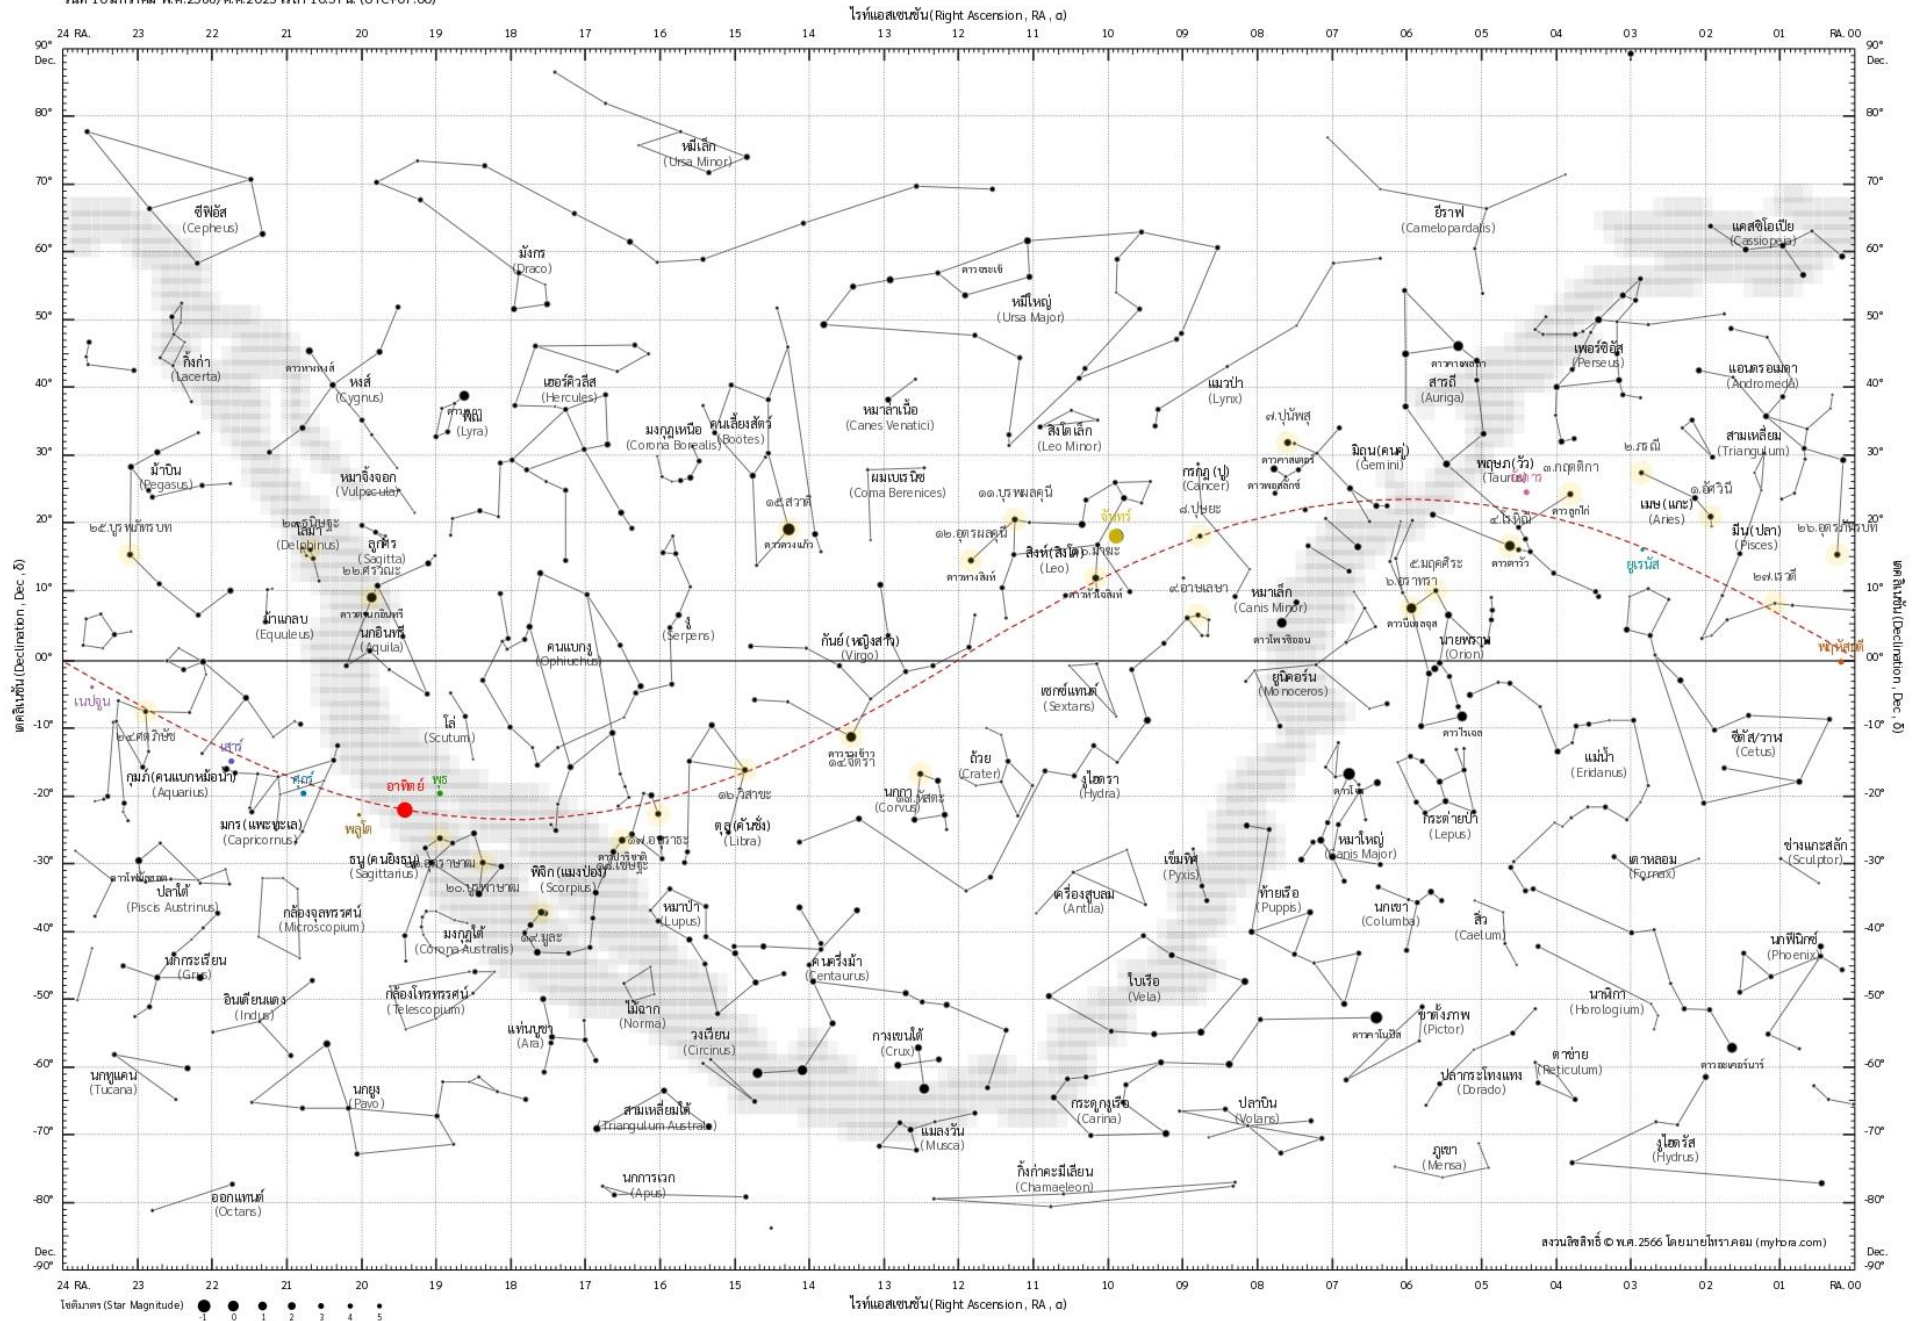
ไรท์แอสเซนชัน(Right Ascension, RA, α)

24 RA. 23 22 21 20 19 18 17 16 15 14 13 12 11 10 09 08 07 06 05 04 03 02 01 RA. 00

90° Dec. 80° 70° 60° 50° 40° 30° 20° 10° 00° -10° -20° -30° -40° -50° -60° -70° -80° Dec. -90°

เดคลิเนชัน (Declination, Dec, δ)

หมีเล็ก (Ursa Minor)
ซีฟีอัส (Cepheus)
มังกร (Draco)
ยีราฟ (Camelopardalis)
แคสซิโอเปีย (Cassiopeia)
หมีใหญ่ (Ursa Major)
ดาวมิซาร์
กิ้งก่า (Lacerta)
หงส์ (Cygnus)
ดาวหางหงส์
พิณ (Lyra)
เฮอร์คิวลีส (Hercules)
มงกุฎเหนือ (Corona Borealis)
คนเลี้ยงสัตว์ (Bootes)
หมาล่าเนื้อ (Canes Venatici)
สิงโตเล็ก (Leo Minor)
แมวป่า (Lynx)
สารถี (Auriga)
ดาวคาเพลลา
เพอร์ซีอุส (Perseus)
แอนดรอเมดา (Andromeda)
สามเหลี่ยม (Triangulum)
ม้าบิน (Pegasus)
หมาจิ้งจอก (Vulpecula)
ผมเบเรนิซ (Coma Berenices)
ปูนพุสุ ๗.ปุนัพสุ
คนคู่ มิถุน(คนคู่) (Gemini)
ปู กรกฎ (ปู) (Cancer)
พฤษภ (วัว) (Taurus)
๓.กฤติกา
๒.ภรณี
๑.อัศวินี
เมษ (แกะ) (Aries)
ปลา มีน(ปลา) (Pisces)
๒๕.บูรพภัทรบท
๒๖.อุตรภัทรบท
โลมา (Delphinus)
ลูกศร (Sagitta)
๒๒.ศรวณะ
๑๕.สวาติ
ดาวดวงแก้ว
๑๒.อุตรผลคุนี
๑๑.บุรพผลคุนี
ดาวหางสิงห์
สิงห์ (สิงโต) (Leo)
๑๐.มาฆะ
ดาวหัวใจสิงห์
จันทร์
๘.ปุษยะ
ดาวคาสเตอร์
ดาวพอลลักซ์
๔.โรหิณี
ดาวตาวัว
ดาวลูกไก่
ยูเรนัส
๒๗.เรวตี
ดาวตานกอินทรี
ม้าแกลบ (Equuleus)
นกอินทรี (Aquila)
คนแบกงู (Ophiuchus)
งู (Serpens)
กันย์ (หญิงสาว) (Virgo)
๙.อาศเลษา
หมาเล็ก (Canis Minor)
ดาวโพรซีออน
๕.มฤคศิระ
๖.อารทรา
ดาวบีเทลจุส
นายพราน (Orion)
พฤหัสบดี
เนปจูน
๒๔.ศตภิษัช
เสาร์
ศุกร์
กุมภ์ (คนแบกหม้อน้ำ) (Aquarius)
มกร (แพะทะเล) (Capricornus)
โล่ (Scutum)
อาทิตย์
พุธ
พลูโต
ดาวรวงข้าว
๑๔.จิตรา
๑๖.วิสาขะ
ตุล (คันชั่ง) (Libra)
นกกา (Corvus)
๑๓.หัสตะ
ถ้วย (Crater)
เซกซ์แทนต์ (Sextans)
งูไฮดรา (Hydra)
ยูนิคอร์น (Monoceros)
ดาวไรเจล
แม่น้ำ (Eridanus)
ซีตัส/วาฬ (Cetus)
ดาวโจร
กระต่ายป่า (Lepus)
หมาใหญ่ (Canis Major)
ดาวโจรามฤคา
ธนู (คนยิงธนู) (Sagittarius)
๒๐.บูรพาษาฒ
๒๑.อุตราษาฒ
๑๗.อนุราธะ
๑๘.เชษฐะ
ดาวปาริชาต
พิจิก (แมงป่อง) (Scorpius)
หมาป่า (Lupus)
เข็มทิศ (Pyxis)
เครื่องสูบลม (Antlia)
ท้ายเรือ (Puppis)
นกเขา (Columba)
สิ่ว (Caetum)
เตาหลอม (Fornax)
ช่างแกะสลัก (Sculptor)
ดาวโฟมัลฮอต
ปลาใต้ (Piscis Austrinus)
กล้องจุลทรรศน์ (Microscopium)
มงกุฎใต้ (Corona Australis)
๑๙.มูละ
นกกระเรียน (Grus)
อินเดียนแดง (Indus)
กล้องโทรทรรศน์ (Telescopium)
ไม้ฉาก (Norma)
คนครึ่งม้า (Centaurus)
ใบเรือ (Vela)
ดาวคาโนปัส
ขาตั้งภาพ (Pictor)
นาฬิกา (Horologium)
นกฟีนิกซ์ (Phoenix)
แท่นบูชา (Ara)
วงเวียน (Circinus)
กางเขนใต้ (Crux)
ตาข่าย (Reticulum)
ปลากระโทงแทง (Dorado)
ดาวอะเคอร์นาร์
นกทูแคน (Tucana)
นกยูง (Pavo)
สามเหลี่ยมใต้ (Triangulum Australe)
แมลงวัน (Musca)
กระดูกงูเรือ (Carina)
ปลาบิน (Volans)
ภูเขา (Mensa)
งูไฮดรัส (Hydrus)
นกการเวก (Apus)
กิ้งก่าคะมีเลียน (Chamaeleon)
ออกแทนต์ (Octans)

สงวนลิขสิทธิ์ © พ.ศ.2566 โดยมายโหรา.คอม (myhora.com)

โชติมาตร (Star Magnitude) -1 0 1 2 3 4 5